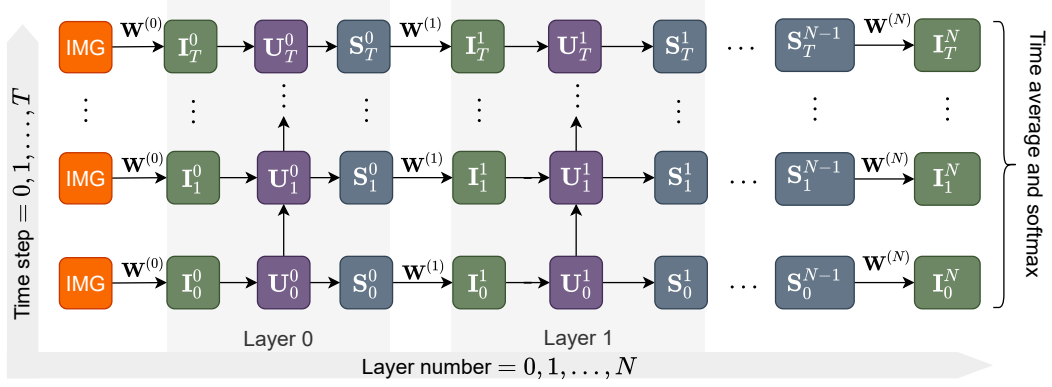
IMG $\mathbf{W}^{(0)}$ $\mathbf{I}_T^0$ $\mathbf{U}_T^0$ $\mathbf{S}_T^0$ $\mathbf{W}^{(1)}$ $\mathbf{I}_T^1$ $\mathbf{U}_T^1$ $\mathbf{S}_T^1$ … $\mathbf{S}_T^{N-1}$ $\mathbf{W}^{(N)}$ $\mathbf{I}_T^N$

⋮ ⋮ ⋮ ⋮ ⋮ ⋮ ⋮ ⋮ ⋮

IMG $\mathbf{W}^{(0)}$ $\mathbf{I}_1^0$ $\mathbf{U}_1^0$ $\mathbf{S}_1^0$ $\mathbf{W}^{(1)}$ $\mathbf{I}_1^1$ $\mathbf{U}_1^1$ $\mathbf{S}_1^1$ … $\mathbf{S}_1^{N-1}$ $\mathbf{W}^{(N)}$ $\mathbf{I}_1^N$

IMG $\mathbf{W}^{(0)}$ $\mathbf{I}_0^0$ $\mathbf{U}_0^0$ $\mathbf{S}_0^0$ $\mathbf{W}^{(1)}$ $\mathbf{I}_0^1$ $\mathbf{U}_0^1$ $\mathbf{S}_0^1$ … $\mathbf{S}_0^{N-1}$ $\mathbf{W}^{(N)}$ $\mathbf{I}_0^N$

Layer 0

Layer 1

Time step $= 0, 1, \ldots, T$

Layer number $= 0, 1, \ldots, N$

Time average and softmax